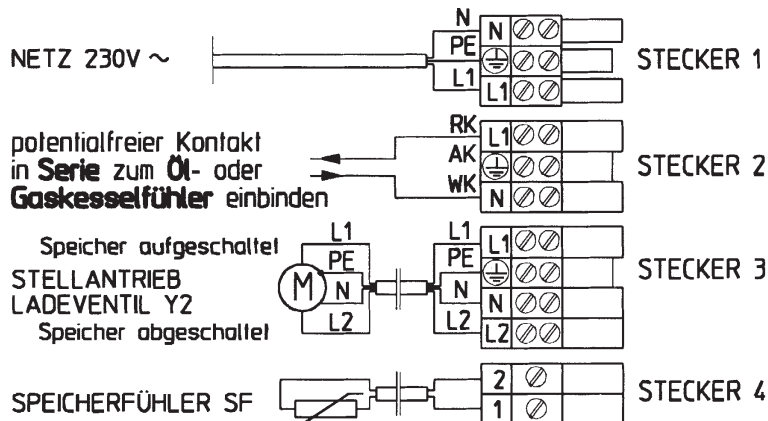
NETZ 230V ~

N
PE
L1

N
L1

STECKER 1

potentialfreier Kontakt in **Serie** zum **Öl**- oder **Gaskesselfühler** einbinden

RK
AK
WK

L1
N

STECKER 2

Speicher aufgeschaltet
STELLANTRIEB LADEVENTIL Y2
Speicher abgeschaltet

L1
PE
M
N
L2

L1
PE
N
L2

L1
N
L2

STECKER 3

SPEICHERFÜHLER SF

2
1

STECKER 4